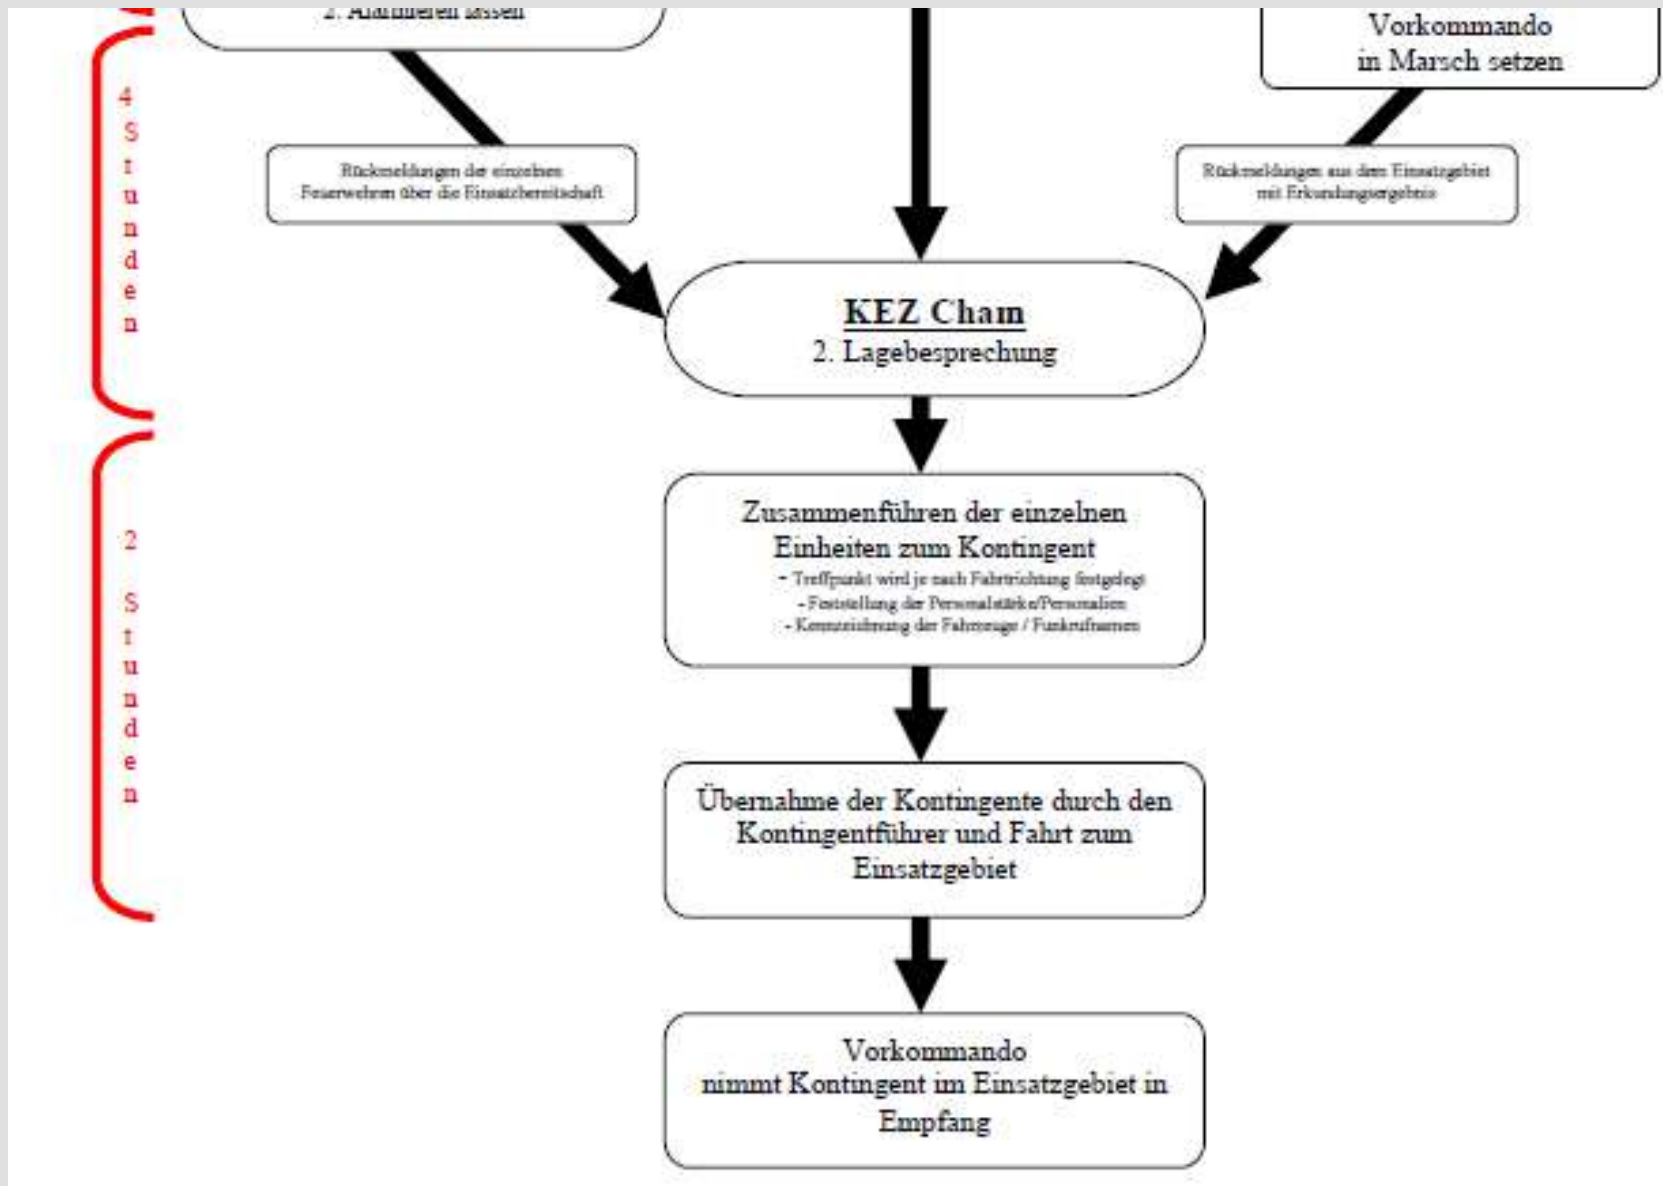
2. Alarmieren lassen

Vorkommando
in Marsch setzen

4 Stunden

Rückmeldungen der einzelnen Feuerwehren über die Einsatzbereitschaft

Rückmeldungen aus dem Einsatzgebiet mit Erkundungsergebnis

KEZ Cham
2. Lagebesprechung

2 Stunden

Zusammenführen der einzelnen Einheiten zum Kontingent
- Treffpunkt wird je nach Fahrtrichtung festgelegt
- Feststellung der Personalstärke/Personalien
- Kennzeichnung der Fahrzeuge / Funkrufnamen

Übernahme der Kontingente durch den Kontingentführer und Fahrt zum Einsatzgebiet

Vorkommando
nimmt Kontingent im Einsatzgebiet in Empfang